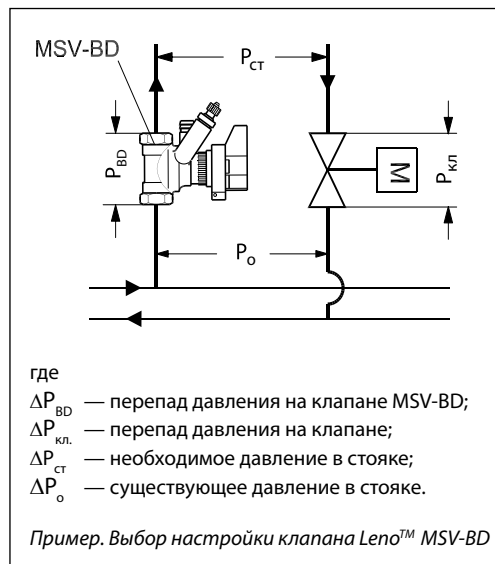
MSV-BD

$P_{ст}$

$P_{BD}$

M

$P_{кл}$

$P_{o}$

где

$\Delta P_{BD}$ — перепад давления на клапане MSV-BD;

$\Delta P_{кл.}$ — перепад давления на клапане;

$\Delta P_{ст}$ — необходимое давление в стояке;

$\Delta P_{o}$ — существующее давление в стояке.

Пример. Выбор настройки клапана Leno™ MSV-BD